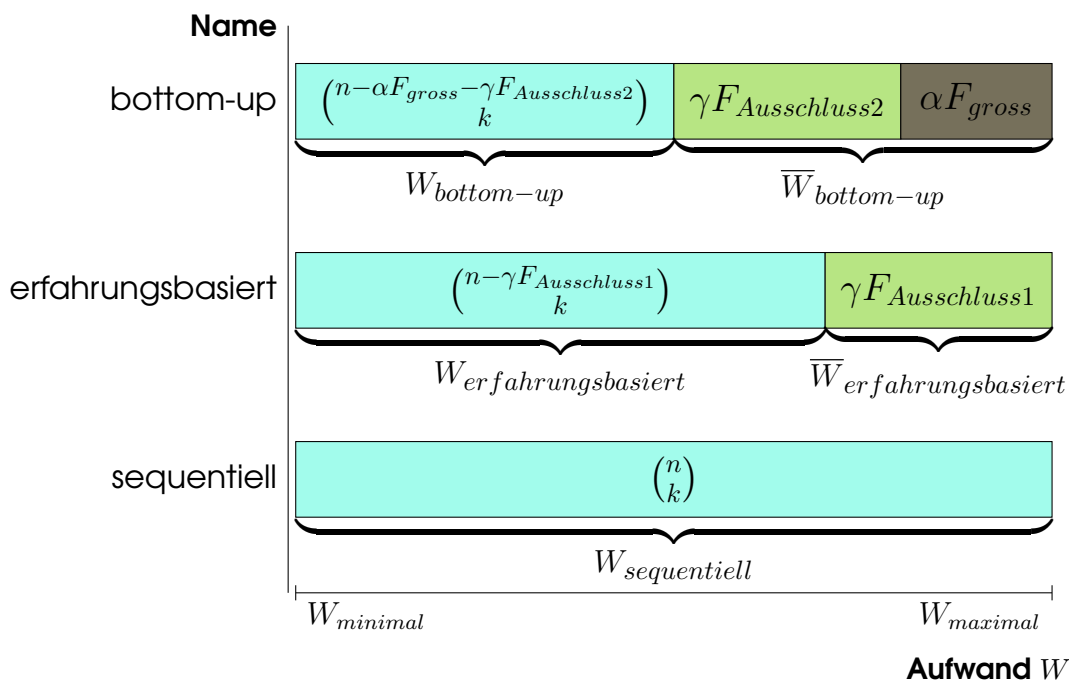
Name

bottom-up

$\binom{n-\alpha F_{gross}-\gamma F_{Ausschluss2}}{k}$ $\gamma F_{Ausschluss2}$ $\alpha F_{gross}$

$W_{bottom-up}$ $\overline{W}_{bottom-up}$

erfahrungsbasiert

$\binom{n-\gamma F_{Ausschluss1}}{k}$ $\gamma F_{Ausschluss1}$

$W_{erfahrungsbasiert}$ $\overline{W}_{erfahrungsbasiert}$

sequentiell

$\binom{n}{k}$

$W_{sequentiell}$

$W_{minimal}$ $W_{maximal}$

Aufwand $W$